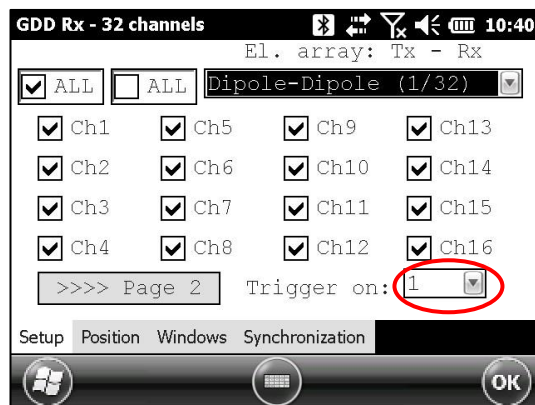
GDD Rx - 32 channels 10:40

El. array: Tx - Rx

ALL ALL Dipole-Dipole (1/32)

| Ch1 | Ch5 | Ch9 | Ch13 |
|---|---|---|---|
| Ch2 | Ch6 | Ch10 | Ch14 |
| Ch3 | Ch7 | Ch11 | Ch15 |
| Ch4 | Ch8 | Ch12 | Ch16 |

>>>> Page 2 Trigger on: 1

Setup Position Windows Synchronization

OK